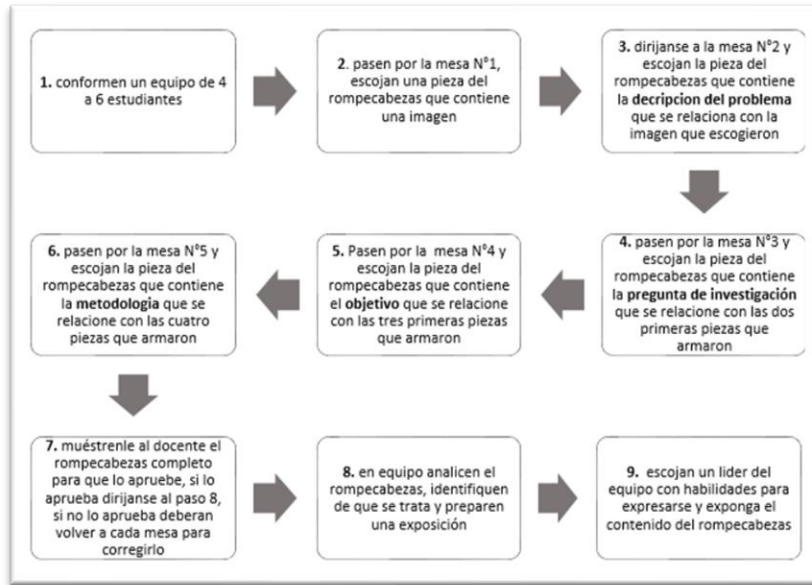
**1.** conformen un equipo de 4 a 6 estudiantes

**2.** pasen por la mesa N°1, escojan una pieza del rompecabezas que contiene una imagen

**3.** dirijanse a la mesa N°2 y escojan la pieza del rompecabezas que contiene la **decripcion del problema** que se relaciona con la imagen que escogieron

**4.** pasen por la mesa N°3 y escojan la pieza del rompecabezas que contiene la **pregunta de investigación** que se relacione con las dos primeras piezas que armaron

**5.** Pasen por la mesa N°4 y escojan la pieza del rompecabezas que contiene el **objetivo** que se relacione con las tres primeras piezas que armaron

**6.** pasen por la mesa N°5 y escojan la pieza del rompecabezas que contiene la **metodologia** que se relacione con las cuatro piezas que armaron

**7.** muéstrenle al docente el rompecabezas completo para que lo apruebe, si lo aprueba dirijanse al paso 8, si no lo aprueba deberan volver a cada mesa para corregirlo

**8.** en equipo analicen el rompecabezas, identifiquen de que se trata y preparen una exposición

**9.** escojan un lider del equipo con habilidades para expresarse y exponga el contenido del rompecabezas